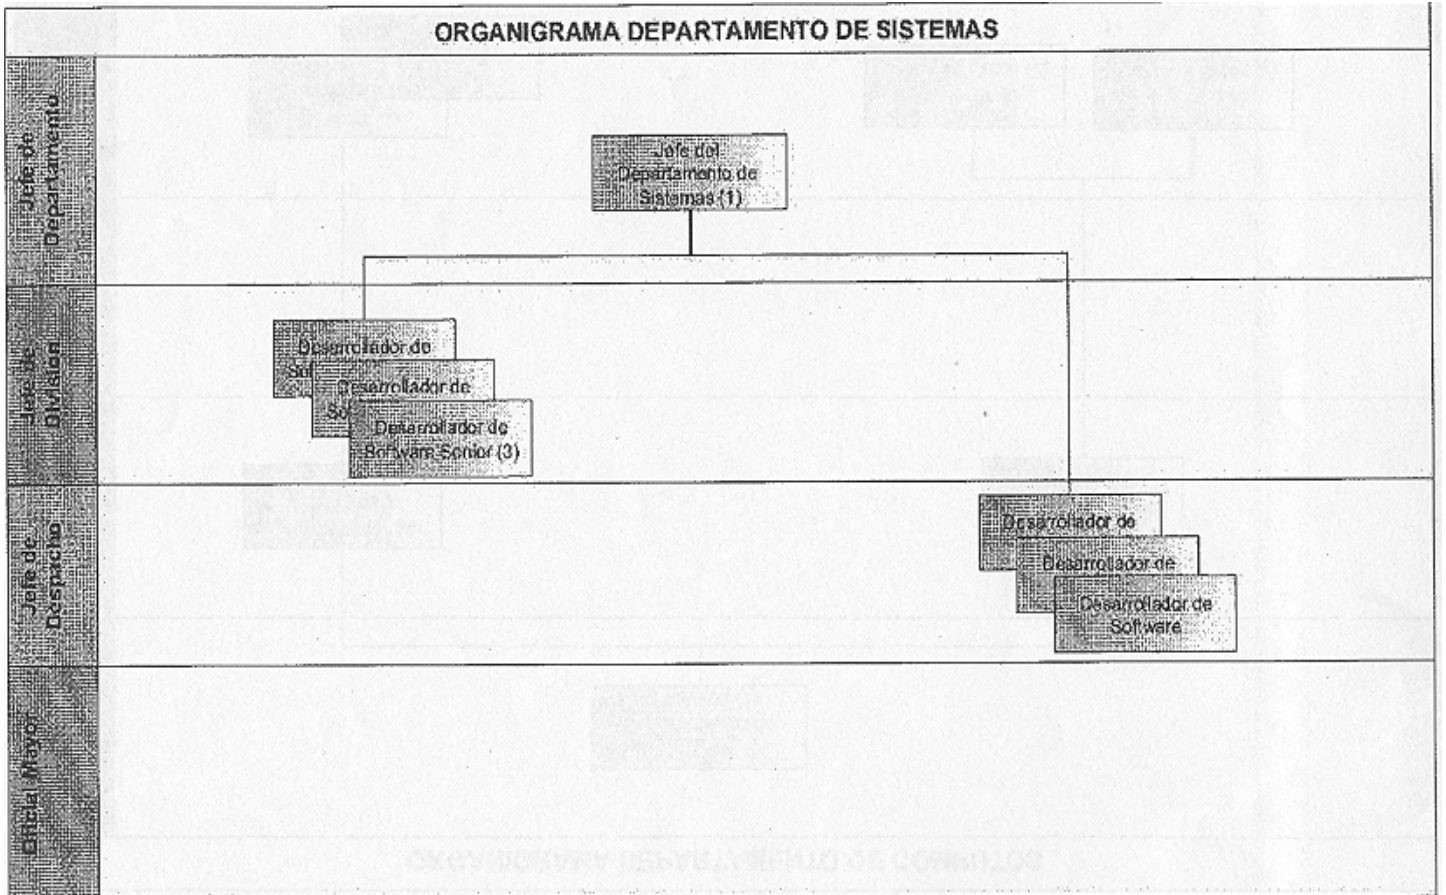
ORGANIGRAMA DEPARTAMENTO DE SISTEMAS

Jefe de Departamento

Jefe del Departamento de Sistemas (1)

Jefe de División

Desarrollador de Sof

Desarrollador de Sof

Desarrollador de Software Senior (3)

Jefe de Despacho

Desarrollador de

Desarrollador de

Desarrollador de Software

Oficial Mayor